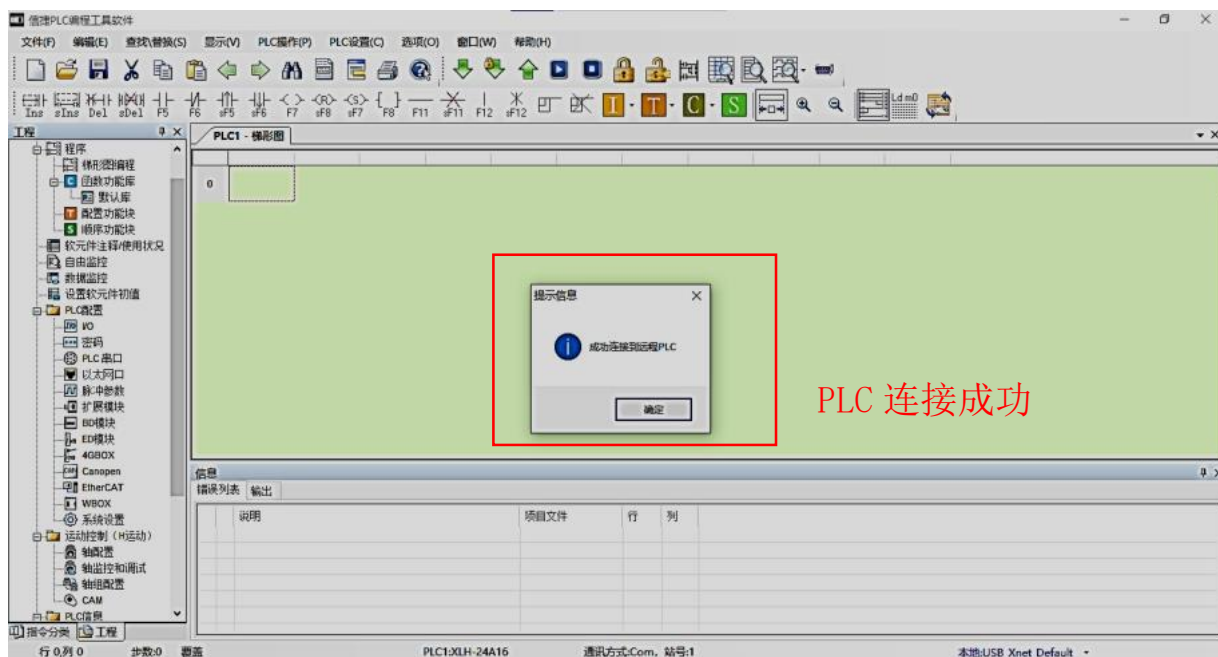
信捷PLC编程工具软件

文件(F) 编辑(E) 查找\替换(S) 显示(V) PLC操作(P) PLC设置(C) 选项(O) 窗口(W) 帮助(H)

Ins sIns Del sDel F5 F6 sF5 sF6 F7 sF8 sF7 F8 F11 sF11 F12 sF12

工程

程序
梯形图编程
函数功能库
默认库
配置功能块
顺序功能块
软元件注释/使用状况
自由监控
数据监控
设置软元件初值
PLC配置
I/O
密码
PLC串口
以太网口
脉冲参数
扩展模块
BD模块
ED模块
4GBOX
Canopen
EtherCAT
WBOX
系统设置
运动控制（H运动）
轴配置
轴监控和调试
轴组配置
CAM
PLC信息

指令分类 工程

PLC1 - 梯形图

0

提示信息

成功连接到远程PLC

确定

PLC 连接成功

信息

错误列表 输出

| 说明 | 项目文件 | 行 | 列 |
|---|---|---|---|

行 0,列 0 步数:0 覆盖 PLC1:XLH-24A16 通讯方式:Com, 站号:1 本地:USB Xnet Default